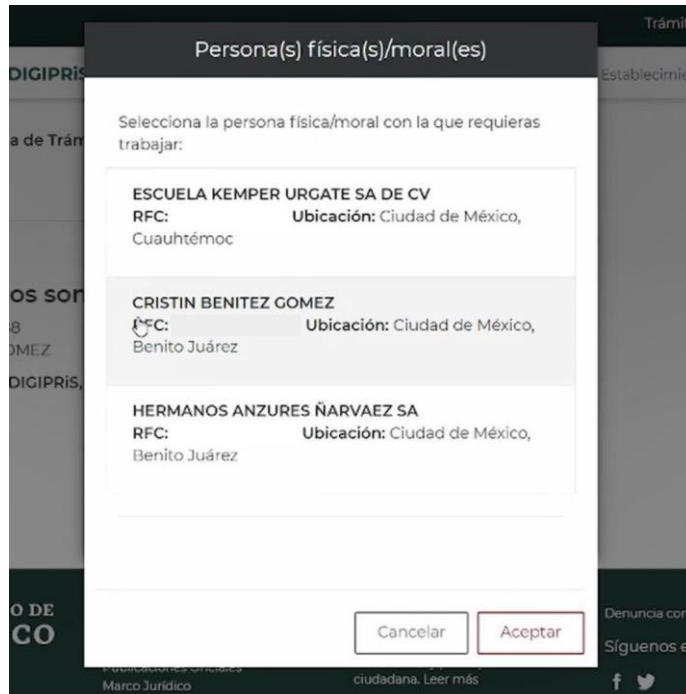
Trámi

DIGIPRIS

Establecimi

a de Trám

os sor
8
OMEZ
DIGIPRIS,

Persona(s) física(s)/moral(es)

Selecciona la persona física/moral con la que requieras trabajar:

ESCUELA KEMPER URGATE SA DE CV
RFC: Ubicación: Ciudad de México, Cuauhtémoc

CRISTIN BENITEZ GOMEZ
RFC: Ubicación: Ciudad de México, Benito Juárez

HERMANOS ANZURES ÑARVAEZ SA
RFC: Ubicación: Ciudad de México, Benito Juárez

Cancelar Aceptar

O DE
CO
Publicaciones Oficiales
Marco Jurídico

ciudadana. Leer más

Denuncia co
Síguenos e